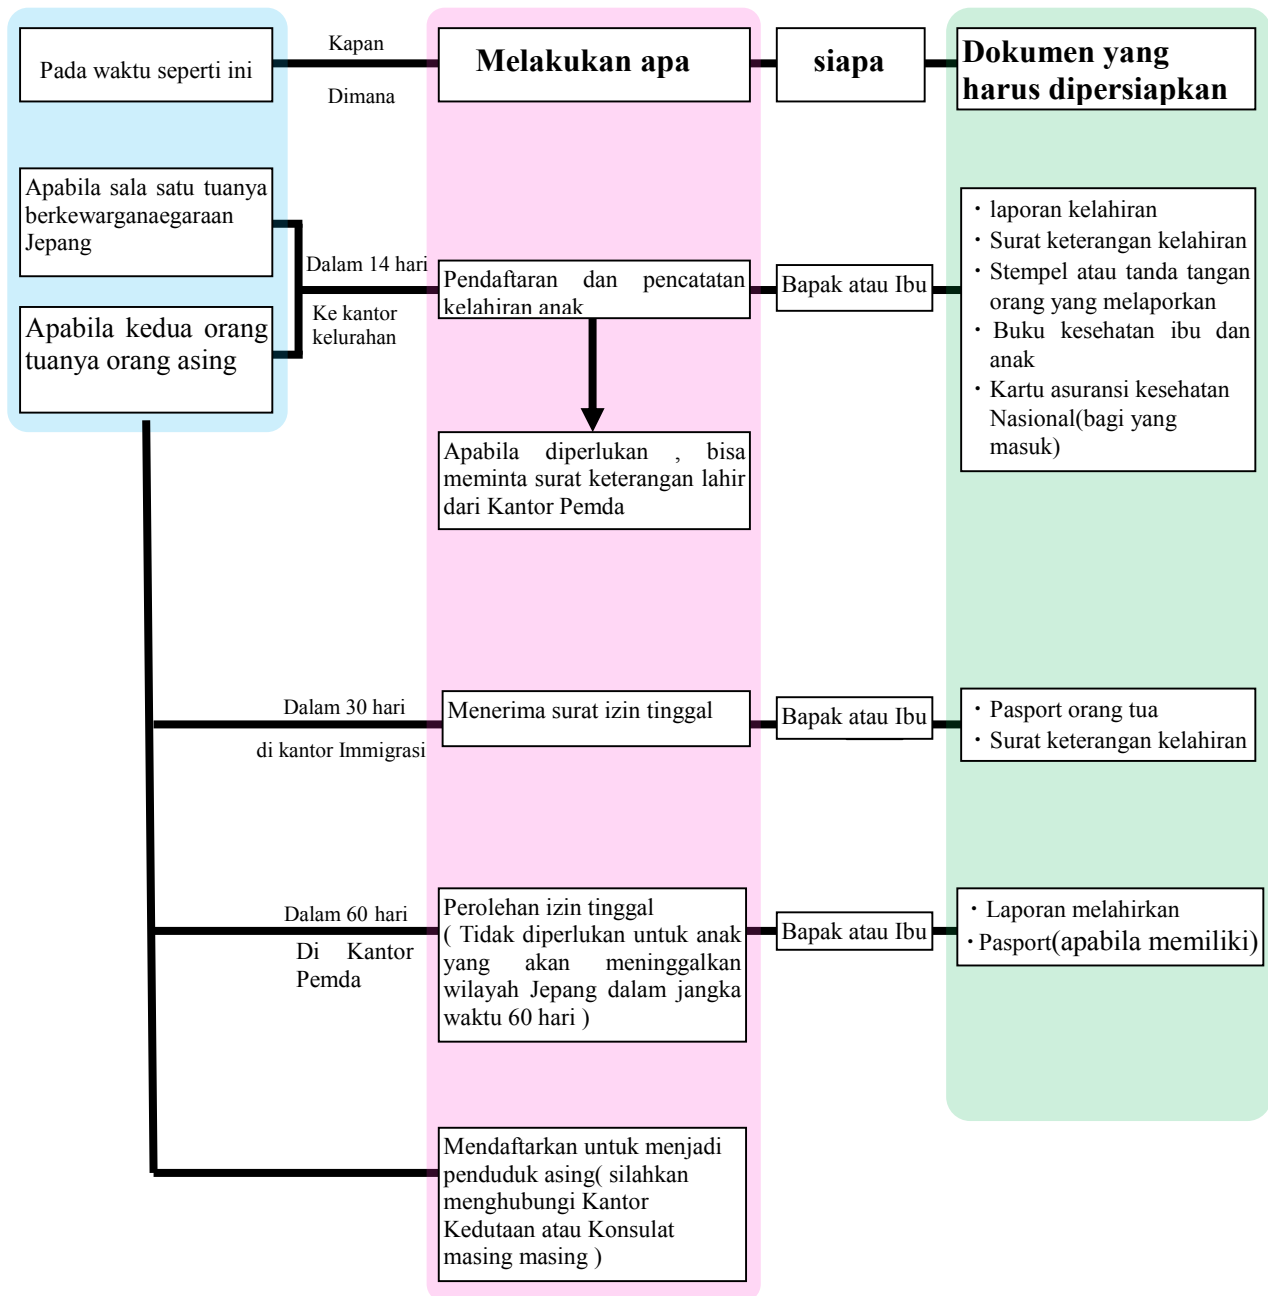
Pada waktu seperti ini

Kapan

Dimana

Melakukan apa

siapa

Dokumen yang harus dipersiapkan

Apabila sala satu tuanya berkewarganaegaraan Jepang

Apabila kedua orang tuanya orang asing

Dalam 14 hari

Ke kantor kelurahan

Pendaftaran dan pencatatan kelahiran anak

Bapak atau Ibu

・laporan kelahiran
・Surat keterangan kelahiran
・Stempel atau tanda tangan orang yang melaporkan
・Buku kesehatan ibu dan anak
・Kartu asuransi kesehatan Nasional(bagi yang masuk)

Apabila diperlukan , bisa meminta surat keterangan lahir dari Kantor Pemda

Dalam 30 hari

di kantor Immigrasi

Menerima surat izin tinggal

Bapak atau Ibu

・Pasport orang tua
・Surat keterangan kelahiran

Dalam 60 hari

Di Kantor Pemda

Perolehan izin tinggal ( Tidak diperlukan untuk anak yang akan meninggalkan wilayah Jepang dalam jangka waktu 60 hari )

Bapak atau Ibu

・Laporan melahirkan
・Pasport(apabila memiliki)

Mendaftarkan untuk menjadi penduduk asing( silahkan menghubungi Kantor Kedutaan atau Konsulat masing masing )